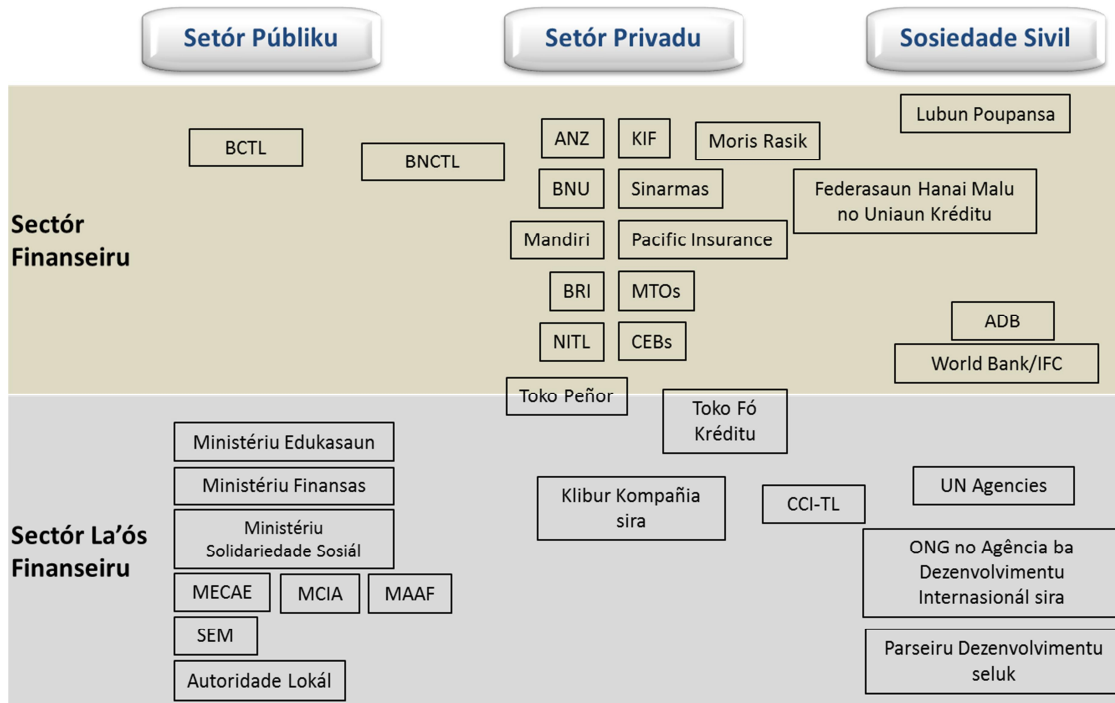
Setór Públiku

Setór Privadu

Sosiedade Sivil

Sectór Finanseiru

BCTL

BNCTL

ANZ

KIF

Moris Rasik

Lubun Poupansa

BNU

Sinarmas

Federasaun Hanai Malu no Uniaun Kréditu

Mandiri

Pacific Insurance

BRI

MTOs

ADB

NITL

CEBs

World Bank/IFC

Toko Peñor

Toko Fó Kréditu

Sectór La'ós Finanseiru

Ministériu Edukasaun

Ministériu Finansas

Ministériu Solidariedade Sosiál

MECAE

MCIA

MAAF

SEM

Autoridade Lokál

Klibur Kompañia sira

CCI-TL

UN Agencies

ONG no Agência ba Dezenvolvimentu Internasionál sira

Parseiru Dezenvolvimentu seluk